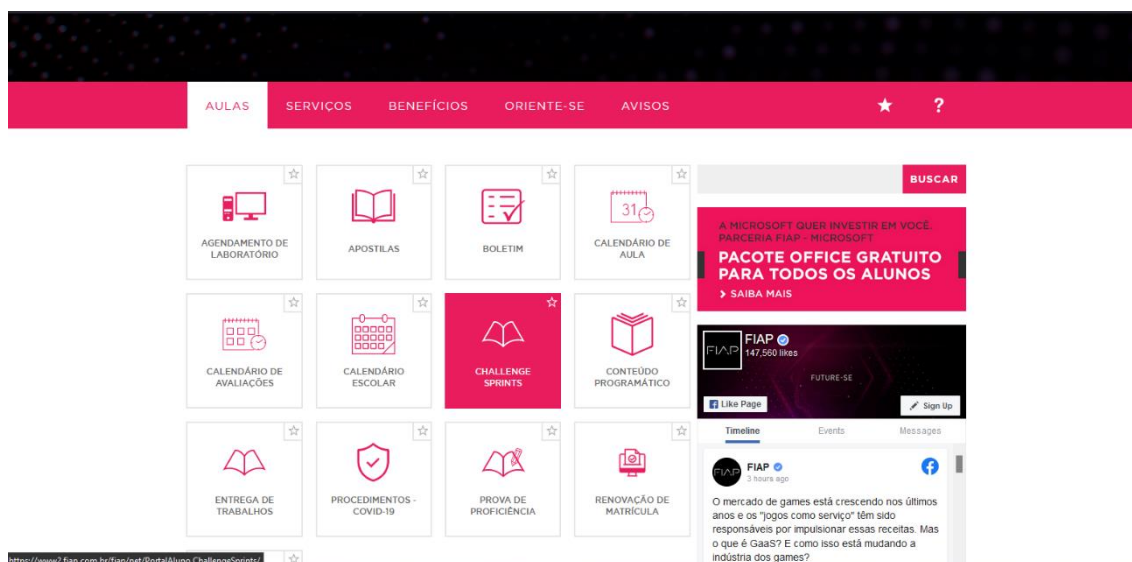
AULAS SERVIÇOS BENEFÍCIOS ORIENTE-SE AVISOS

AGENDAMENTO DE LABORATÓRIO

APOSTILAS

BOLETIM

31

CALENDÁRIO DE AULA

BUSCAR

A MICROSOFT QUER INVESTIR EM VOCÊ. PARCERIA FIAP - MICROSOFT

PACOTE OFFICE GRATUITO PARA TODOS OS ALUNOS

› SAIBA MAIS

CALENDÁRIO DE AVALIAÇÕES

CALENDÁRIO ESCOLAR

CHALLENGE SPRINTS

CONTEÚDO PROGRAMÁTICO

FIAP

FIAP

147,560 likes

FUTURE-SE

Like Page

Sign Up

Timeline Events Messages

ENTREGA DE TRABALHOS

PROCEDIMENTOS - COVID-19

PROVA DE PROFICIÊNCIA

RENOVAÇÃO DE MATRÍCULA

FIAP

FIAP

3 hours ago

O mercado de games está crescendo nos últimos anos e os "jogos como serviço" têm sido responsáveis por impulsionar essas receitas. Mas o que é GaaS? E como isso está mudando a indústria dos games?

https://www2.fiap.com.br/fiap/net/PortalAluno.ChallengeSprints/